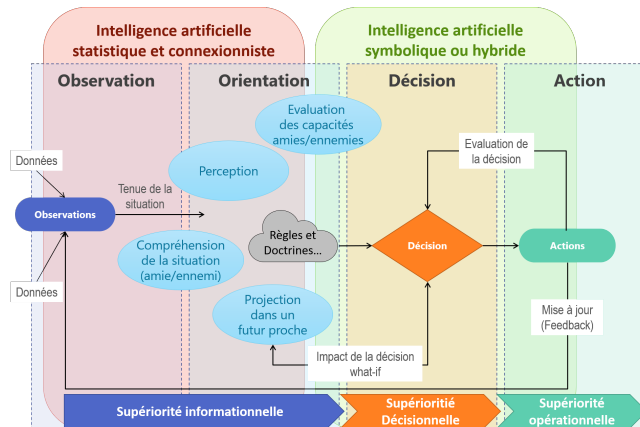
Intelligence artificielle statistique et connexionniste

Intelligence artificielle symbolique ou hybride

Observation

Orientation

Décision

Action

Evaluation des capacités amies/ennemies

Données

Perception

Evaluation de la décision

Tenue de la situation

Observations

Règles et Doctrines...

Décision

Actions

Compréhension de la situation (amie/ennemi)

Données

Projection dans un futur proche

Mise à jour (Feedback)

Impact de la décision what-if

Supériorité informationnelle

Supériorité Décisionnelle

Supériorité opérationnelle